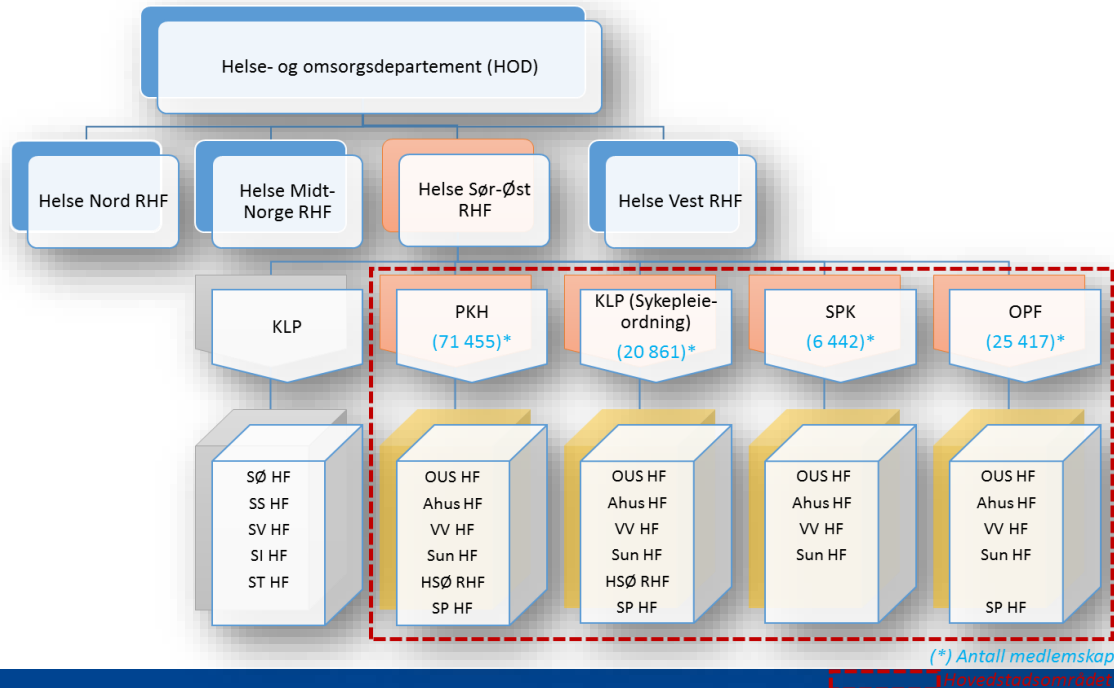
Helse- og omsorgsdepartement (HOD)

Helse Nord RHF

Helse Midt-Norge RHF

Helse Sør-Øst RHF

Helse Vest RHF

KLP

PKH (71 455)*

KLP (Sykepleieordning) (20 861)*

SPK (6 442)*

OPF (25 417)*

SØ HF
SS HF
SV HF
SI HF
ST HF

OUS HF
Ahus HF
VV HF
Sun HF
HSØ RHF
SP HF

OUS HF
Ahus HF
VV HF
Sun HF
HSØ RHF
SP HF

OUS HF
Ahus HF
VV HF
Sun HF

OUS HF
Ahus HF
VV HF
Sun HF
SP HF

(*) Antall medlemskap

Hovedstadsområdet